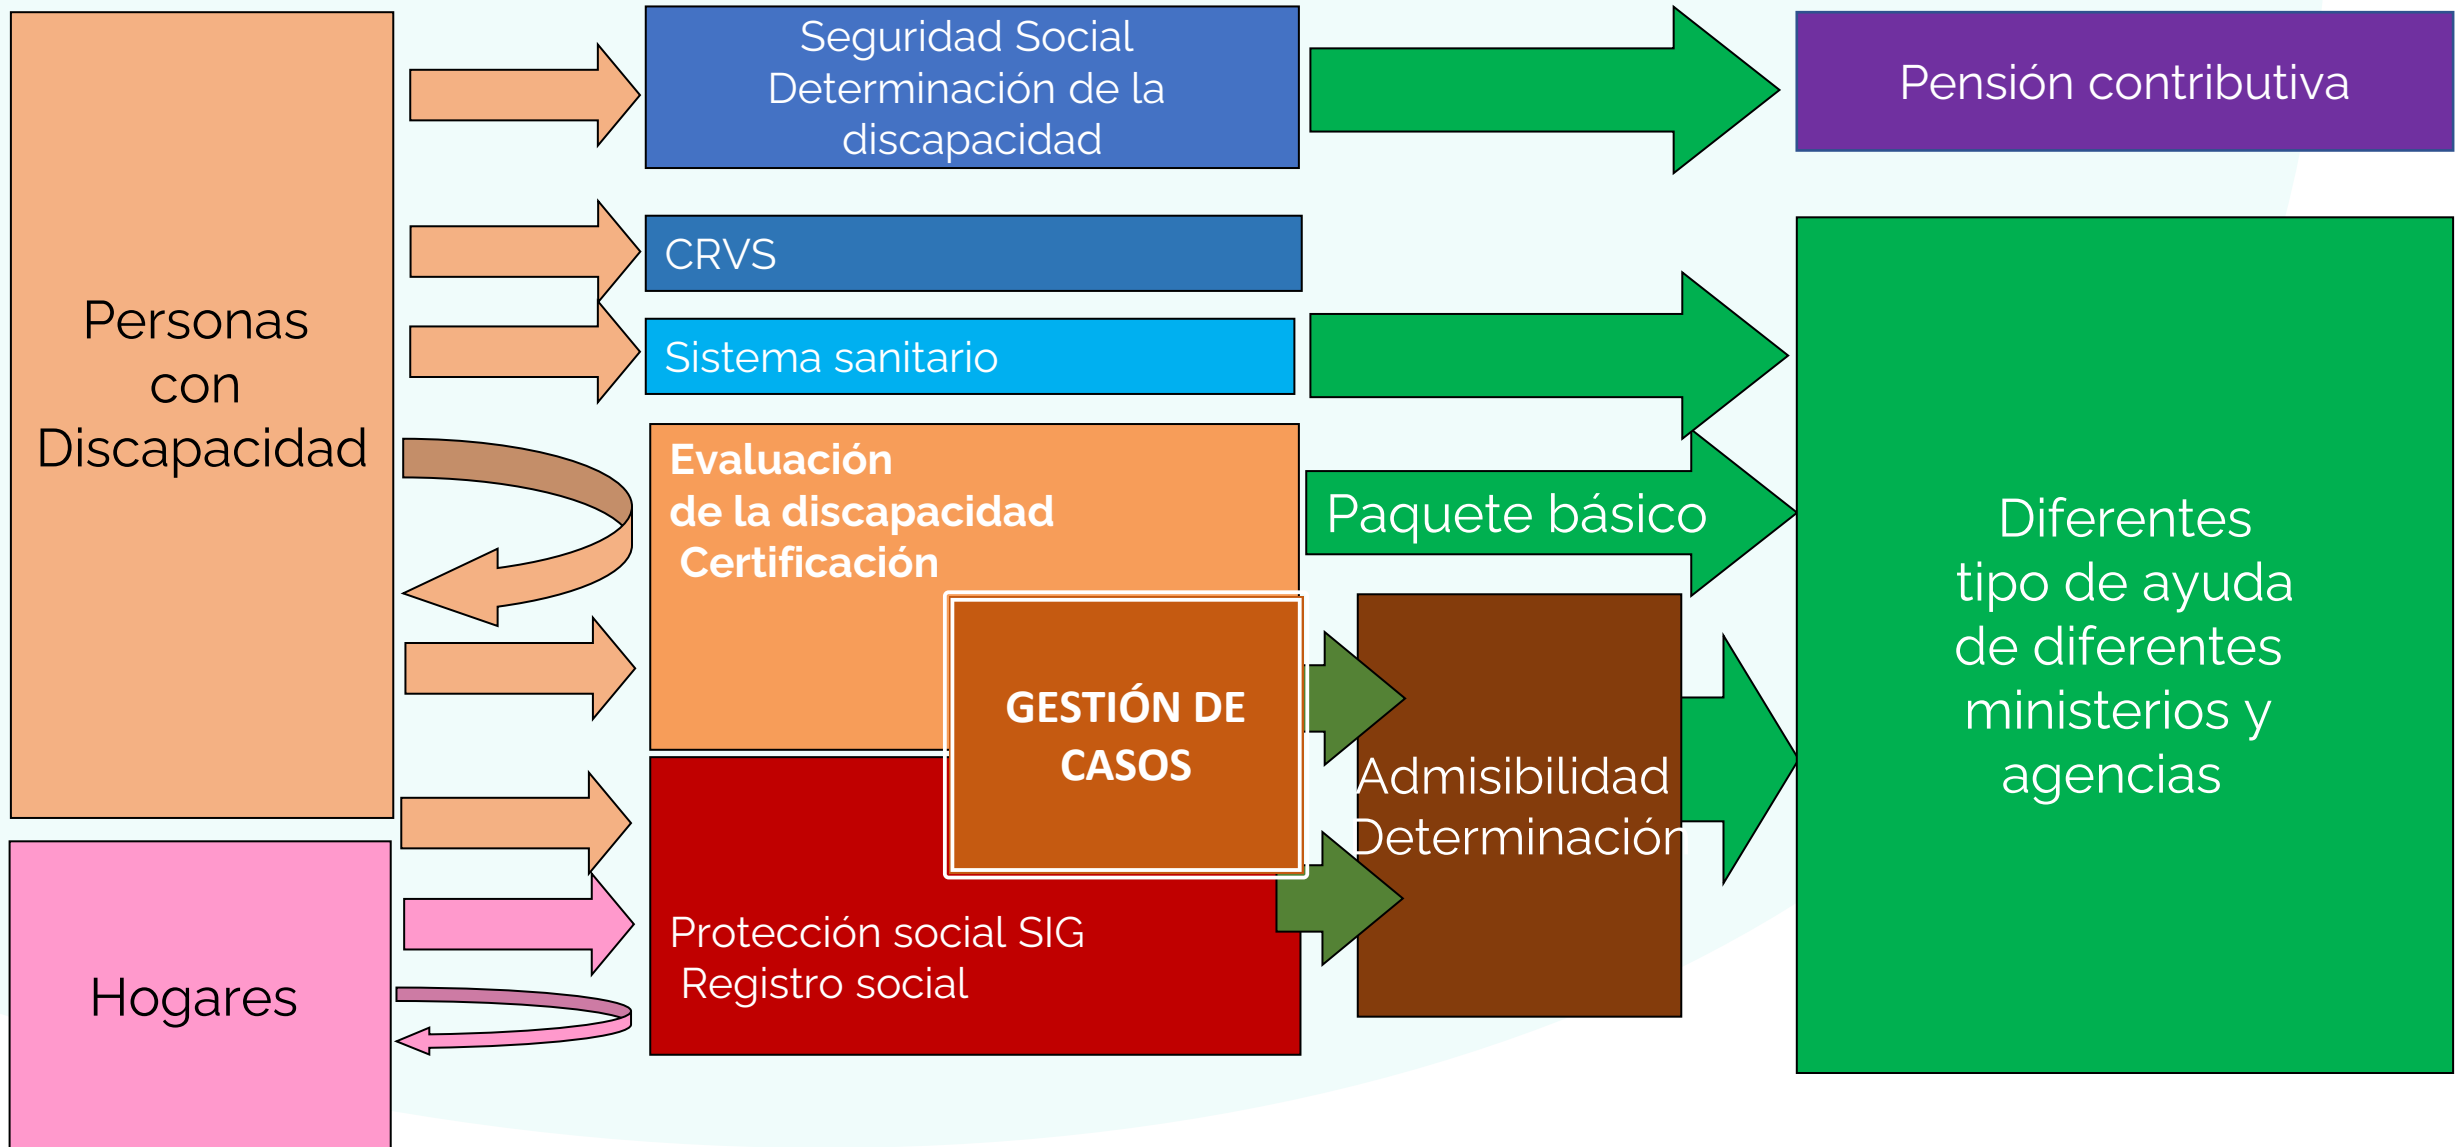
Personas con Discapacidad

Hogares

Seguridad Social Determinación de la discapacidad

CRVS

Sistema sanitario

Evaluación de la discapacidad Certificación

GESTIÓN DE CASOS

Protección social SIG Registro social

Pensión contributiva

Paquete básico

Admisibilidad Determinación

Diferentes tipo de ayuda de diferentes ministerios y agencias